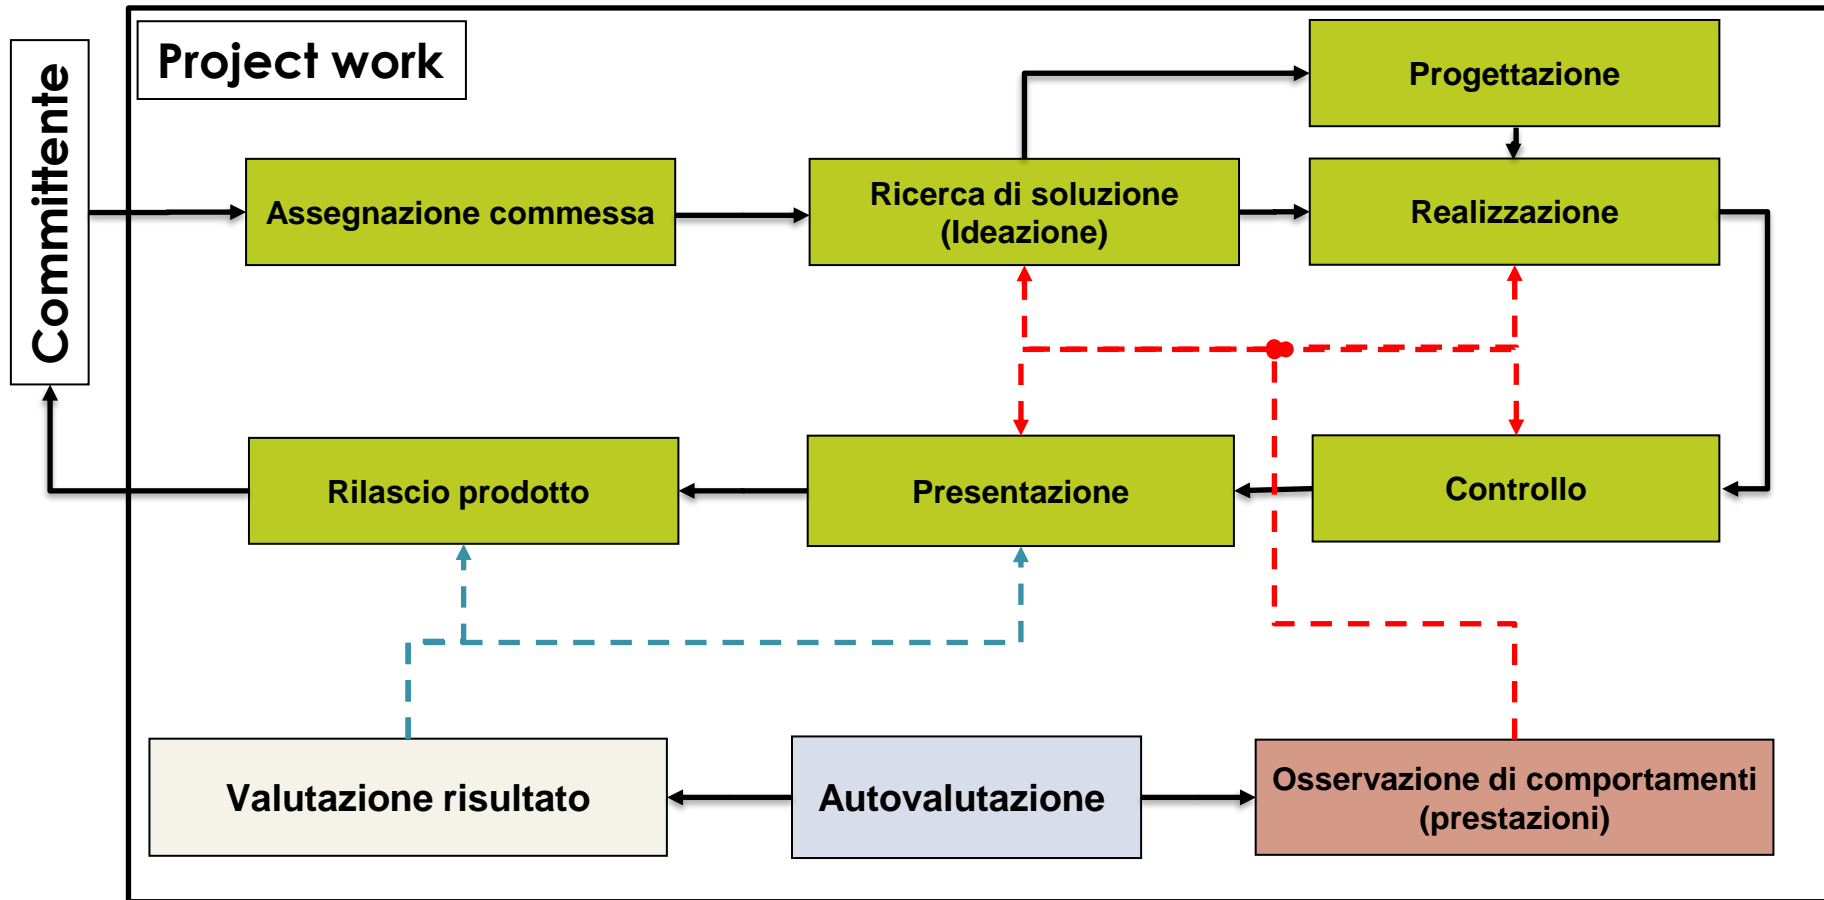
Committente

Project work

Progettazione

Assegnazione commessa

Ricerca di soluzione (Ideazione)

Realizzazione

Rilascio prodotto

Presentazione

Controllo

Valutazione risultato

Autovalutazione

Osservazione di comportamenti (prestazioni)